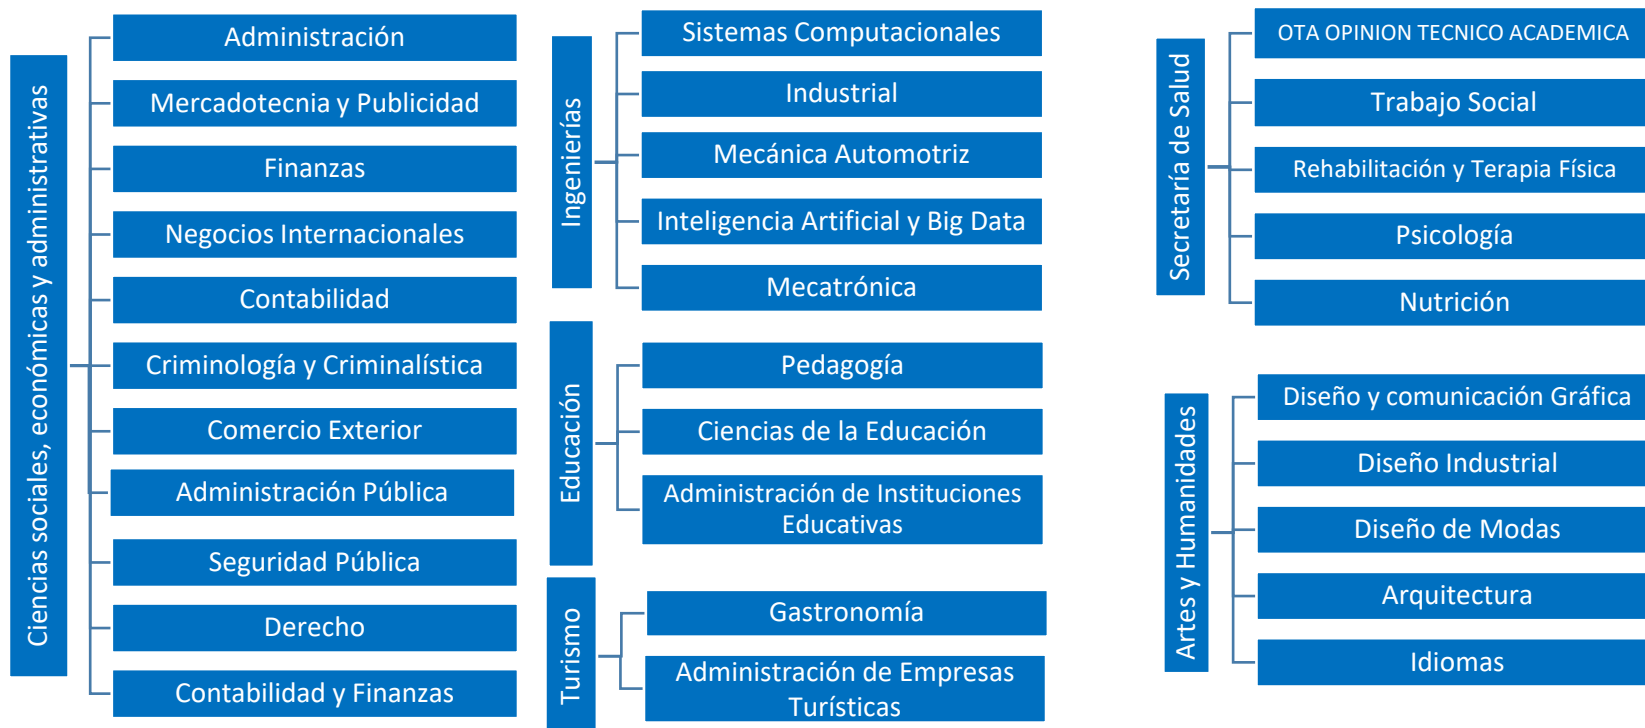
Ciencias sociales, económicas y administrativas

Administración

Mercadotecnia y Publicidad

Finanzas

Negocios Internacionales

Contabilidad

Criminología y Criminalística

Comercio Exterior

Administración Pública

Seguridad Pública

Derecho

Contabilidad y Finanzas

Ingenierías

Sistemas Computacionales

Industrial

Mecánica Automotriz

Inteligencia Artificial y Big Data

Mecatrónica

Educación

Pedagogía

Ciencias de la Educación

Administración de Instituciones Educativas

Turismo

Gastronomía

Administración de Empresas Turísticas

Secretaría de Salud

OTA OPINION TECNICO ACADEMICA

Trabajo Social

Rehabilitación y Terapia Física

Psicología

Nutrición

Artes y Humanidades

Diseño y comunicación Gráfica

Diseño Industrial

Diseño de Modas

Arquitectura

Idiomas